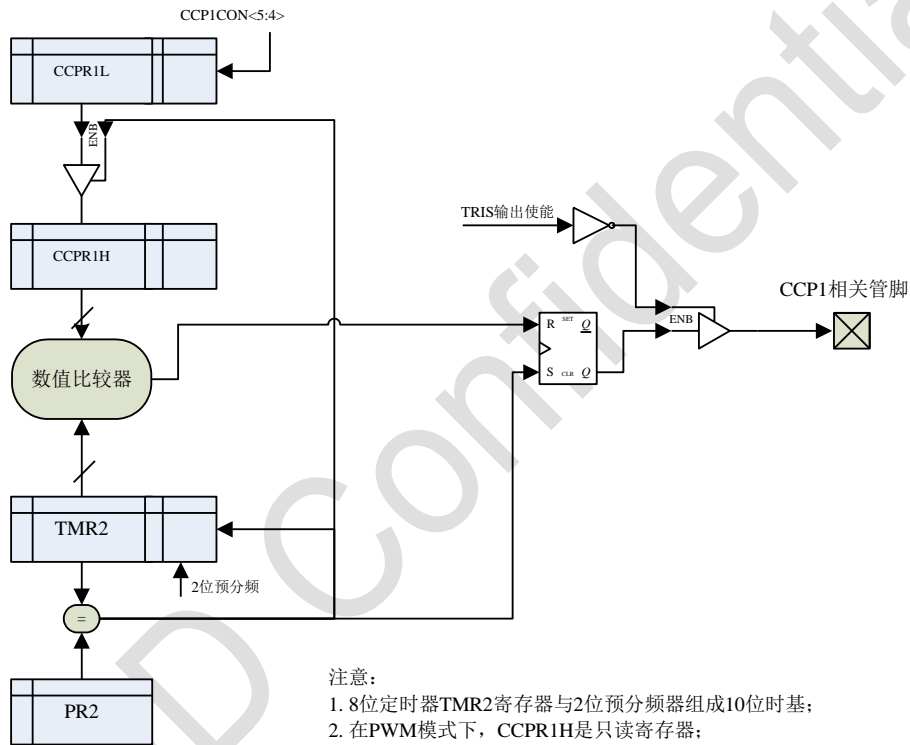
CCP1CON<5:4>

CCPR1L

ENB

CCPR1H

数值比较器

TMR2

2位预分频

=

PR2

TRIS输出使能

R SET $\overline{Q}$

S CLR $Q$

ENB

CCP1相关管脚

注意：
1. 8位定时器TMR2寄存器与2位预分频器组成10位时基；
2. 在PWM模式下，CCPR1H是只读寄存器；

D Confidential